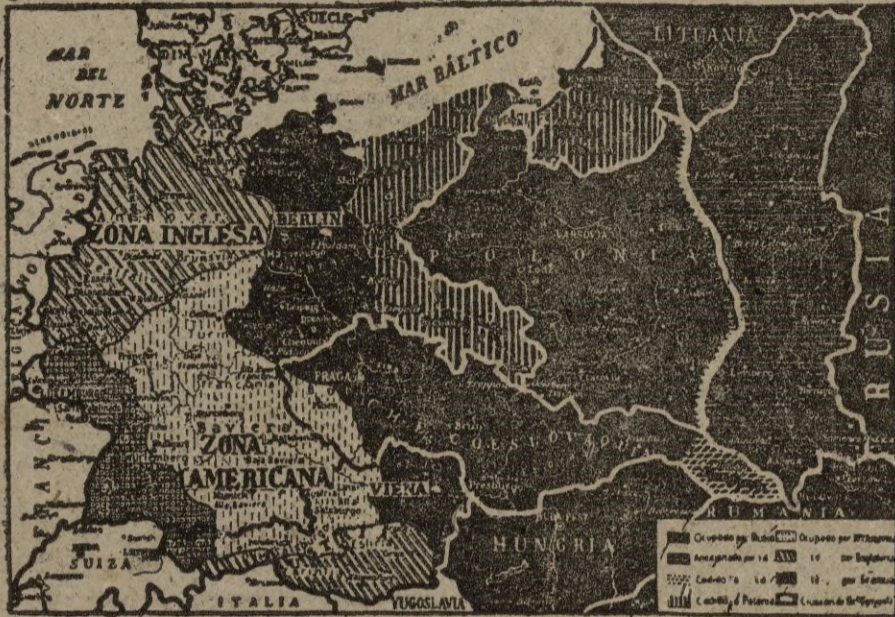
MAR DEL NORTE
SUECIA
MAR BÁLTICO
LITUANIA
BERLIN
ZONA INGLESA
POLONIA
RUSIA
PRAGA
CHECOESLOVAQUIA
ZONA AMERICANA
VIENA
RUMANIA
HUNGRIA
SUIZA
ITALIA
YUGOSLAVIA
FRANCIA
Ocupado por Rusia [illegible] Ocupado por EE.UU.
Anexionado por id. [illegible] id. por Inglaterra
Cedido a id. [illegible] id. por Francia
Cedido a Polonia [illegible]